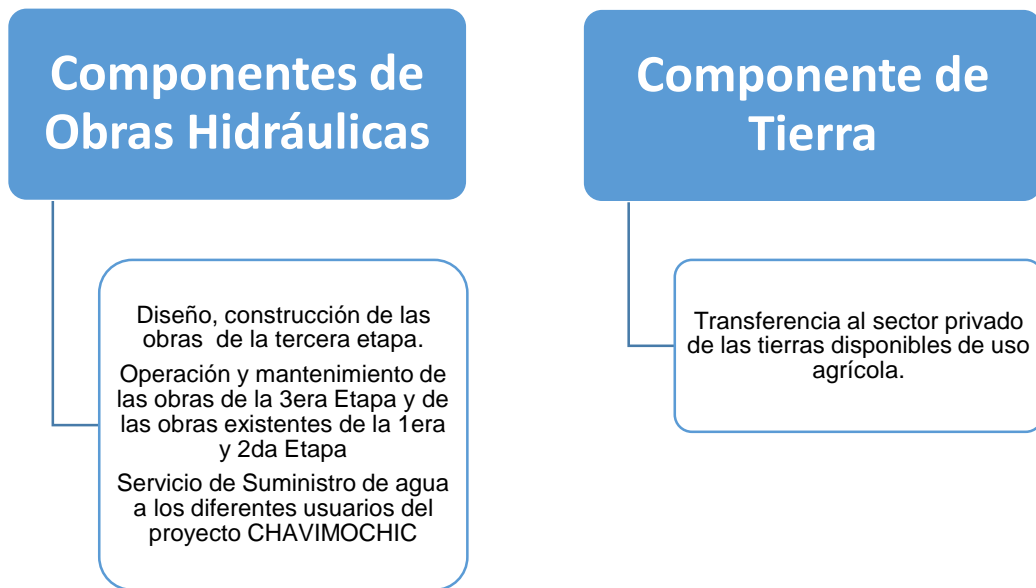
Componentes de Obras Hidráulicas

Diseño, construcción de las obras de la tercera etapa.

Operación y mantenimiento de las obras de la 3era Etapa y de las obras existentes de la 1era y 2da Etapa

Servicio de Suministro de agua a los diferentes usuarios del proyecto CHAVIMOCHIC

Componente de Tierra

Transferencia al sector privado de las tierras disponibles de uso agrícola.